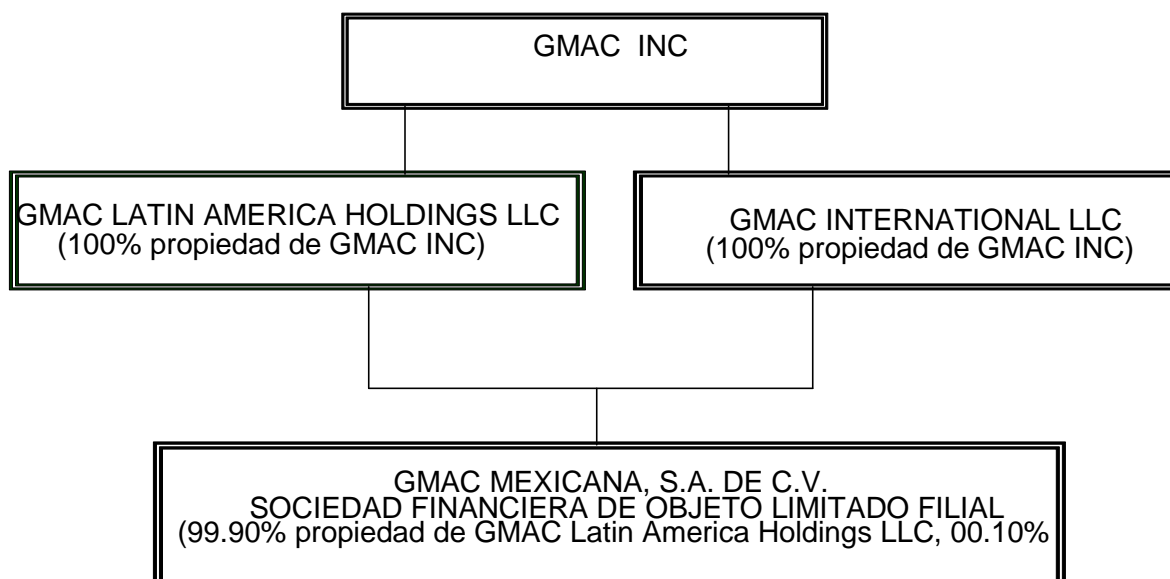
GMAC INC

GMAC LATIN AMERICA HOLDINGS LLC
(100% propiedad de GMAC INC)

GMAC INTERNATIONAL LLC
(100% propiedad de GMAC INC)

GMAC MEXICANA, S.A. DE C.V.
SOCIEDAD FINANCIERA DE OBJETO LIMITADO FILIAL
(99.90% propiedad de GMAC Latin America Holdings LLC, 00.10%